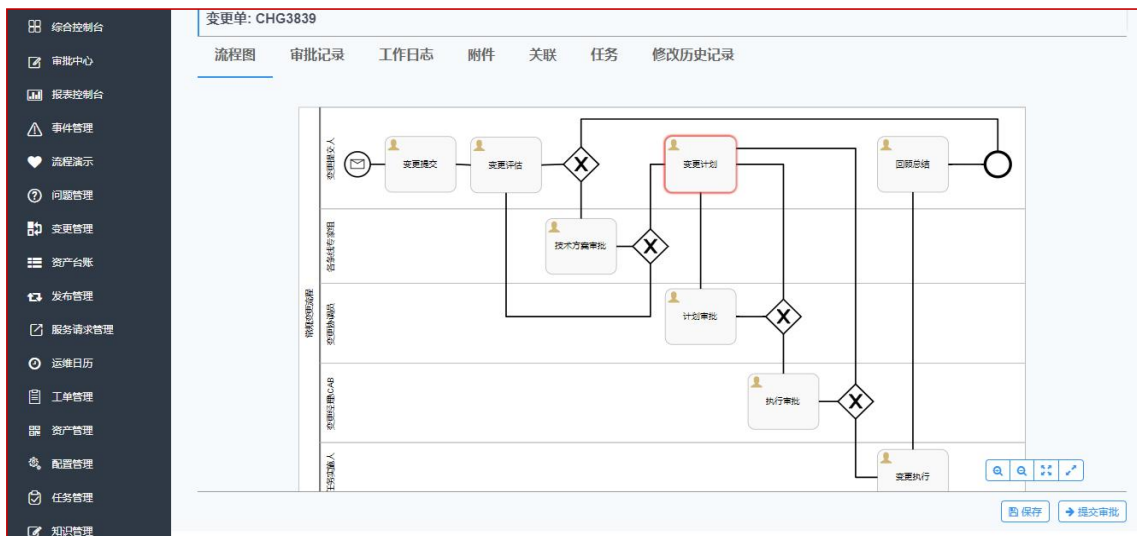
综合控制台
审批中心
报表控制台
事件管理
流程演示
问题管理
变更管理
资产台账
发布管理
服务请求管理
运维日历
工单管理
资产管理
配置管理
任务管理
知识管理

变更单: CHG3839

流程图 审批记录 工作日志 附件 关联 任务 修改历史记录

常规变更流程
变更提交人
变更提交
变更评估
变更计划
回顾总结
容量线专家组
技术方案审批
变更协调员
计划审批
变更经理/CAB
执行审批
任务实施人
变更执行

保存 提交审批